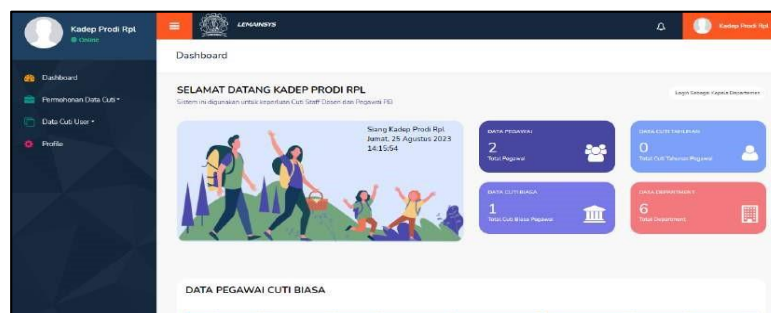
Kadep Prodi Rpl
● Online

Dashboard
Permohonan Data Cuti
Data Cuti User
Profile

LEMAINSYS

Kadep Prodi Rpl

Dashboard

SELAMAT DATANG KADEP PRODI RPL
Sistem ini digunakan untuk keperluan Cuti Staff Dosen dan Pegawai PB

Login Sebagai Kepala Departemen

Siang Kadep Prodi Rpl
Jumat, 25 Agustus 2023
14:15:54

DATA PEGAWAI
2
Total Pegawai

DATA CUTI TAHUNAN
0
Total Cuti Tahunan Pegawai

DATA CUTI BIASA
1
Total Cuti Biasa Pegawai

DATA DEPARTEMEN
6
Total Departemen

DATA PEGAWAI CUTI BIASA